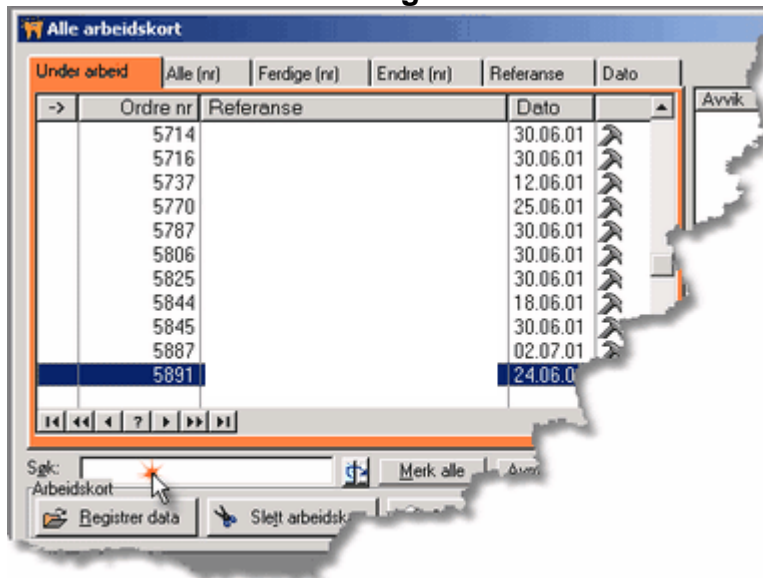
Alle arbeidskort

Under arbeid | Alle (nr) | Ferdige (nr) | Endret (nr) | Referanse | Dato

Avvik

| -> | Ordre nr | Referanse | Dato |
|---|---|---|---|
| | 5714 | | 30.06.01 |
| | 5716 | | 30.06.01 |
| | 5737 | | 12.06.01 |
| | 5770 | | 25.06.01 |
| | 5787 | | 30.06.01 |
| | 5806 | | 30.06.01 |
| | 5825 | | 30.06.01 |
| | 5844 | | 18.06.01 |
| | 5845 | | 30.06.01 |
| | 5887 | | 02.07.01 |
| | 5891 | | 24.06.0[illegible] |

?

Søk:
Merk alle
Avv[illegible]
Arbeidskort
Registrer data
Slett arbeidsk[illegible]